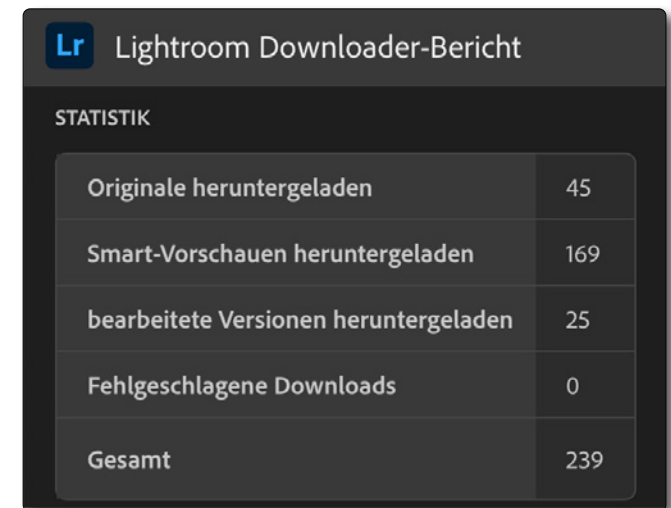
Lr Lightroom Downloader-Bericht

STATISTIK

| | |
|---|---|
| Originale heruntergeladen | 45 |
| Smart-Vorschauen heruntergeladen | 169 |
| bearbeitete Versionen heruntergeladen | 25 |
| Fehlgeschlagene Downloads | 0 |
| Gesamt | 239 |